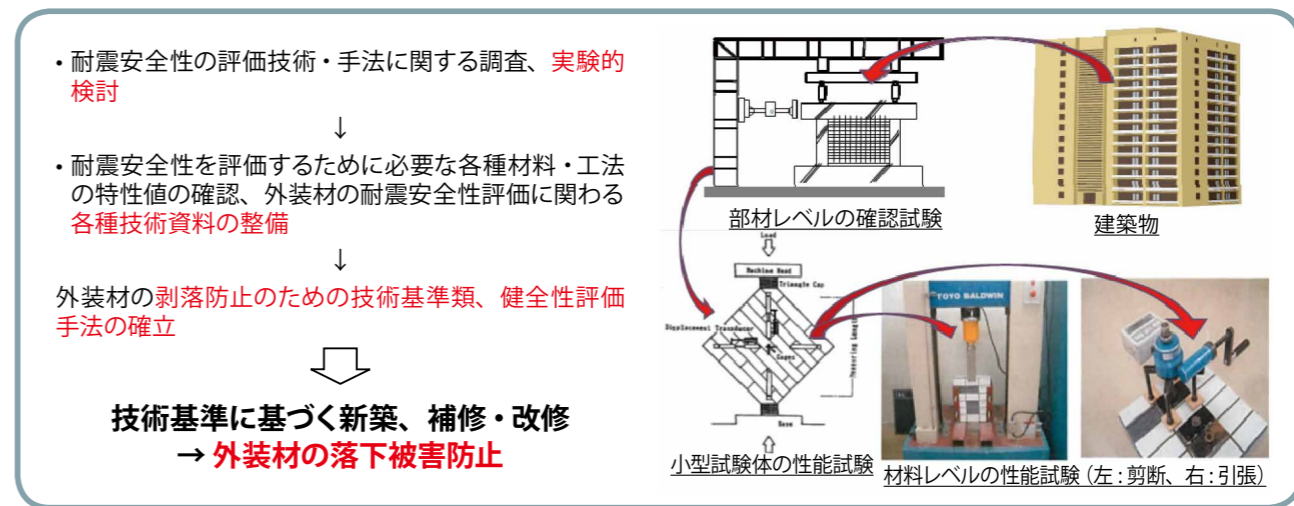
・耐震安全性の評価技術・手法に関する調査、実験的検討

↓

・耐震安全性を評価するために必要な各種材料・工法の特性値の確認、外装材の耐震安全性評価に関わる各種技術資料の整備

↓

外装材の剥落防止のための技術基準類、健全性評価手法の確立

技術基準に基づく新築、補修・改修
→ 外装材の落下被害防止

部材レベルの確認試験

建築物

Load
Machine Head
Triangle Cap
Displacement Transducer
Gages
Measuring Length
Base

小型試験体の性能試験

TOYO BALDWIN

材料レベルの性能試験（左：剪断、右：引張）